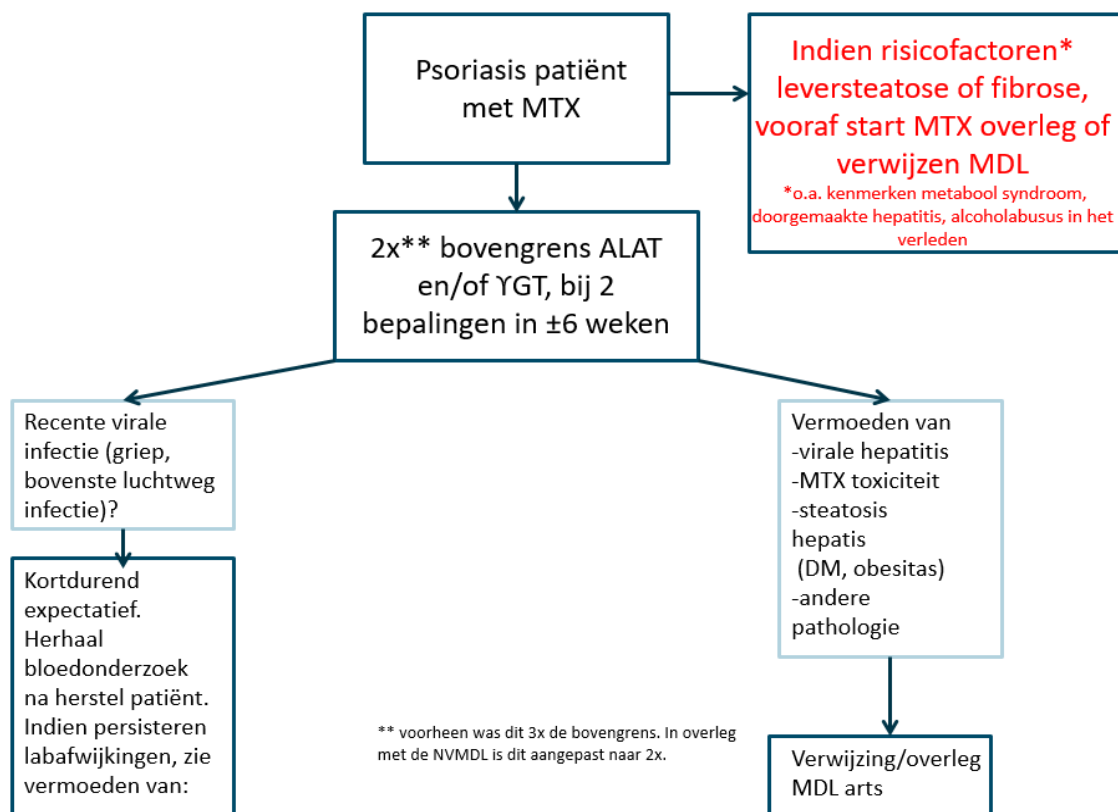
Psoriasis patiënt met MTX

Indien risicofactoren* leversteatose of fibrose, vooraf start MTX overleg of verwijzen MDL
*o.a. kenmerken metabool syndroom, doorgemaakte hepatitis, alcoholabusus in het verleden

2x** bovengrens ALAT en/of ϒGT, bij 2 bepalingen in ±6 weken

Recente virale infectie (griep, bovenste luchtweg infectie)?

Kortdurend expectatief. Herhaal bloedonderzoek na herstel patiënt. Indien persisteren labafwijkingen, zie vermoeden van:

Vermoeden van
-virale hepatitis
-MTX toxiciteit
-steatosis hepatis
(DM, obesitas)
-andere pathologie

Verwijzing/overleg MDL arts

** voorheen was dit 3x de bovengrens. In overleg met de NVMDL is dit aangepast naar 2x.